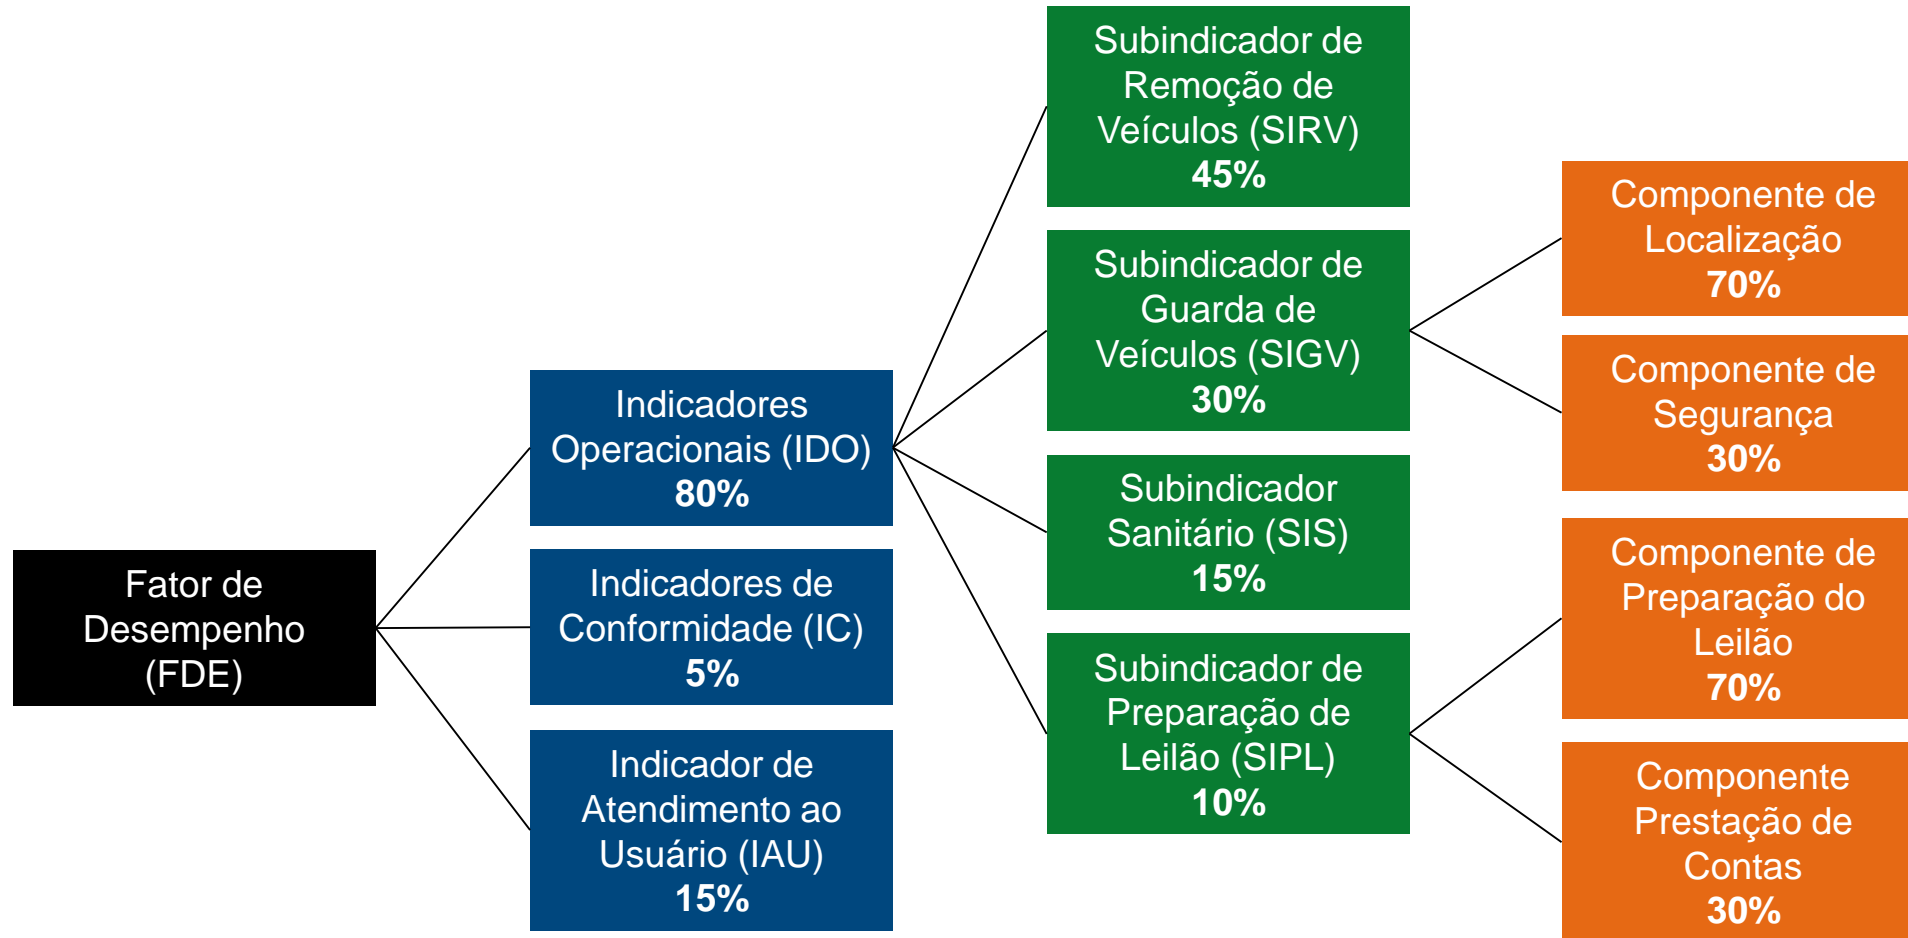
Fator de Desempenho (FDE)

Indicadores Operacionais (IDO)
80%

Indicadores de Conformidade (IC)
5%

Indicador de Atendimento ao Usuário (IAU)
15%

Subindicador de Remoção de Veículos (SIRV)
45%

Subindicador de Guarda de Veículos (SIGV)
30%

Subindicador Sanitário (SIS)
15%

Subindicador de Preparação de Leilão (SIPL)
10%

Componente de Localização
70%

Componente de Segurança
30%

Componente de Preparação do Leilão
70%

Componente Prestação de Contas
30%